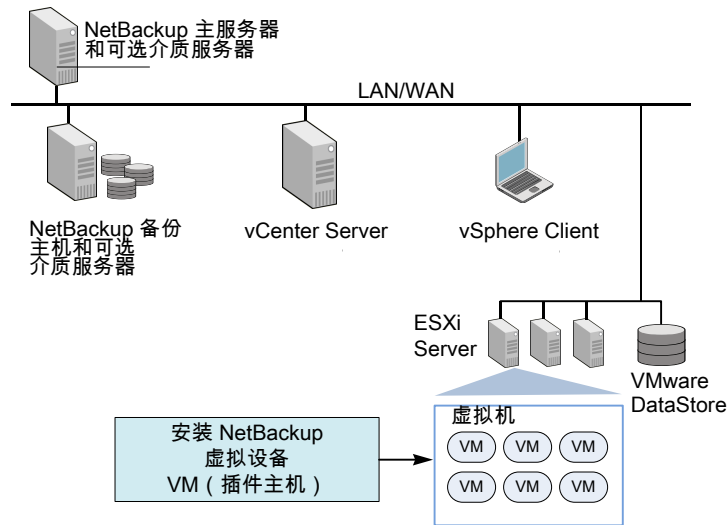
NetBackup 主服务器
和可选介质服务器

LAN/WAN

NetBackup 备份
主机和可选
介质服务器

vCenter Server

vSphere Client

ESXi
Server

VMware
DataStore

安装 NetBackup
虚拟设备
VM（插件主机）

虚拟机

VM VM VM
VM VM VM